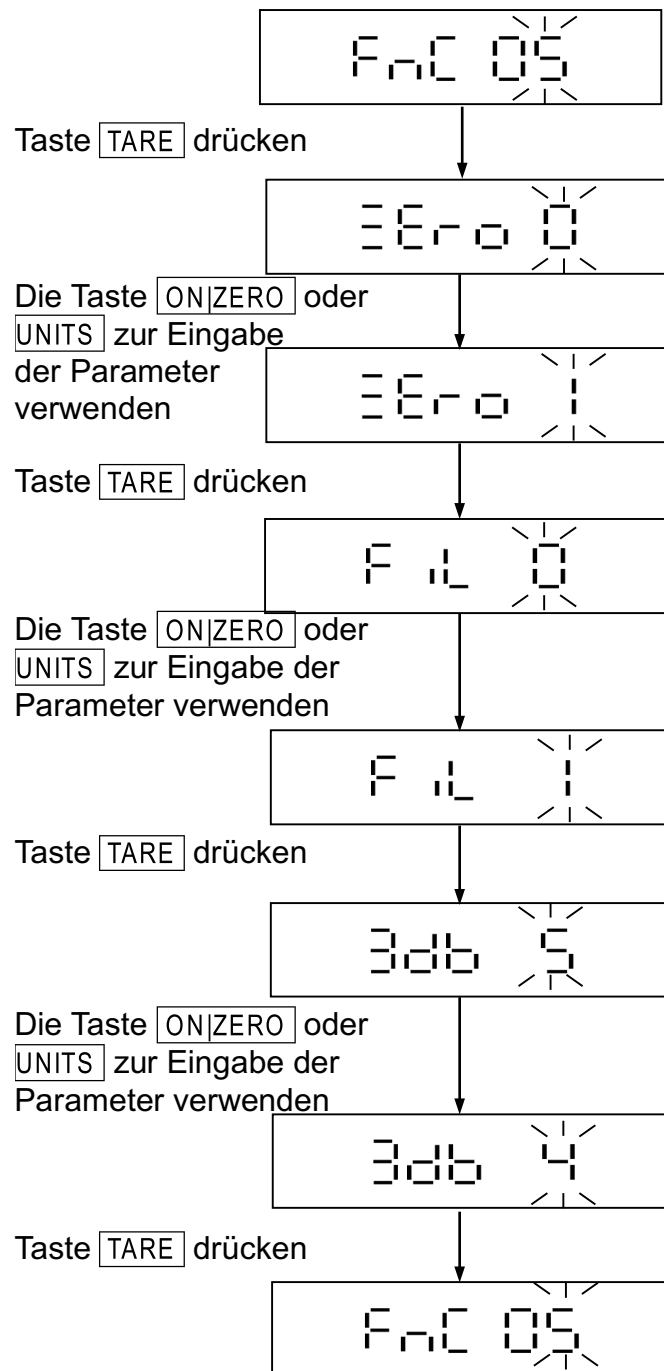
FnC 05

Taste TARE drücken

ZEro 0

Die Taste ON|ZERO oder UNITS zur Eingabe der Parameter verwenden

ZEro 1

Taste TARE drücken

Fil 0

Die Taste ON|ZERO oder UNITS zur Eingabe der Parameter verwenden

Fil 1

Taste TARE drücken

3db 5

Die Taste ON|ZERO oder UNITS zur Eingabe der Parameter verwenden

3db 4

Taste TARE drücken

FnC 05